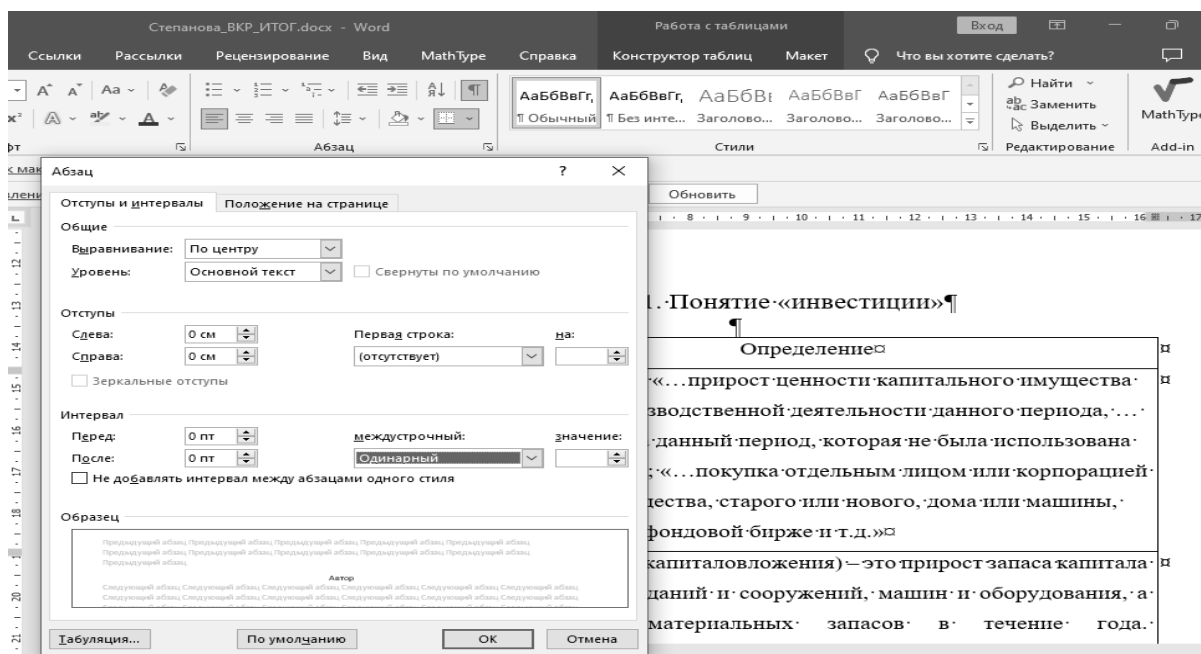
Степанова_ВКР_ИТОГ.docx - Word

Работа с таблицами

Вход

Ссылки Рассылки Рецензирование Вид MathType Справка Конструктор таблиц Макет Что вы хотите сделать?

АаБбВвГг, АаБбВвГг, АаБбВ АаБбВвГ АаБбВвГ

¶ Обычный ¶ Без инте... Заголово... Заголово... Заголово...

Найти Заменить Выделить

MathType

Абзац Стили Редактирование Add-in

Обновить

Абзац ? ×

Отступы и интервалы Положение на странице

Общие

Выравнивание: По центру

Уровень: Основной текст Свернуты по умолчанию

Отступы

Слева: 0 см Первая строка: на:

Справа: 0 см (отсутствует)

Зеркальные отступы

Интервал

Перед: 0 пт междустрочный: значение:

После: 0 пт Одинарный

Не добавлять интервал между абзацами одного стиля

Образец

Автор

Табуляция... По умолчанию ОК Отмена

1. Понятие «инвестиции»¶

¶

Определение¤

«...прирост ценности капитального имущества зводственной деятельности данного периода, ... данный период, которая не была использована ; «...покупка отдельным лицом или корпорацией щества, старого или нового, дома или машины, фондовой бирже и т.д.»¤

капиталовложения) – это прирост запаса капитала даний и сооружений, машин и оборудования, а материальных запасов в течение года.